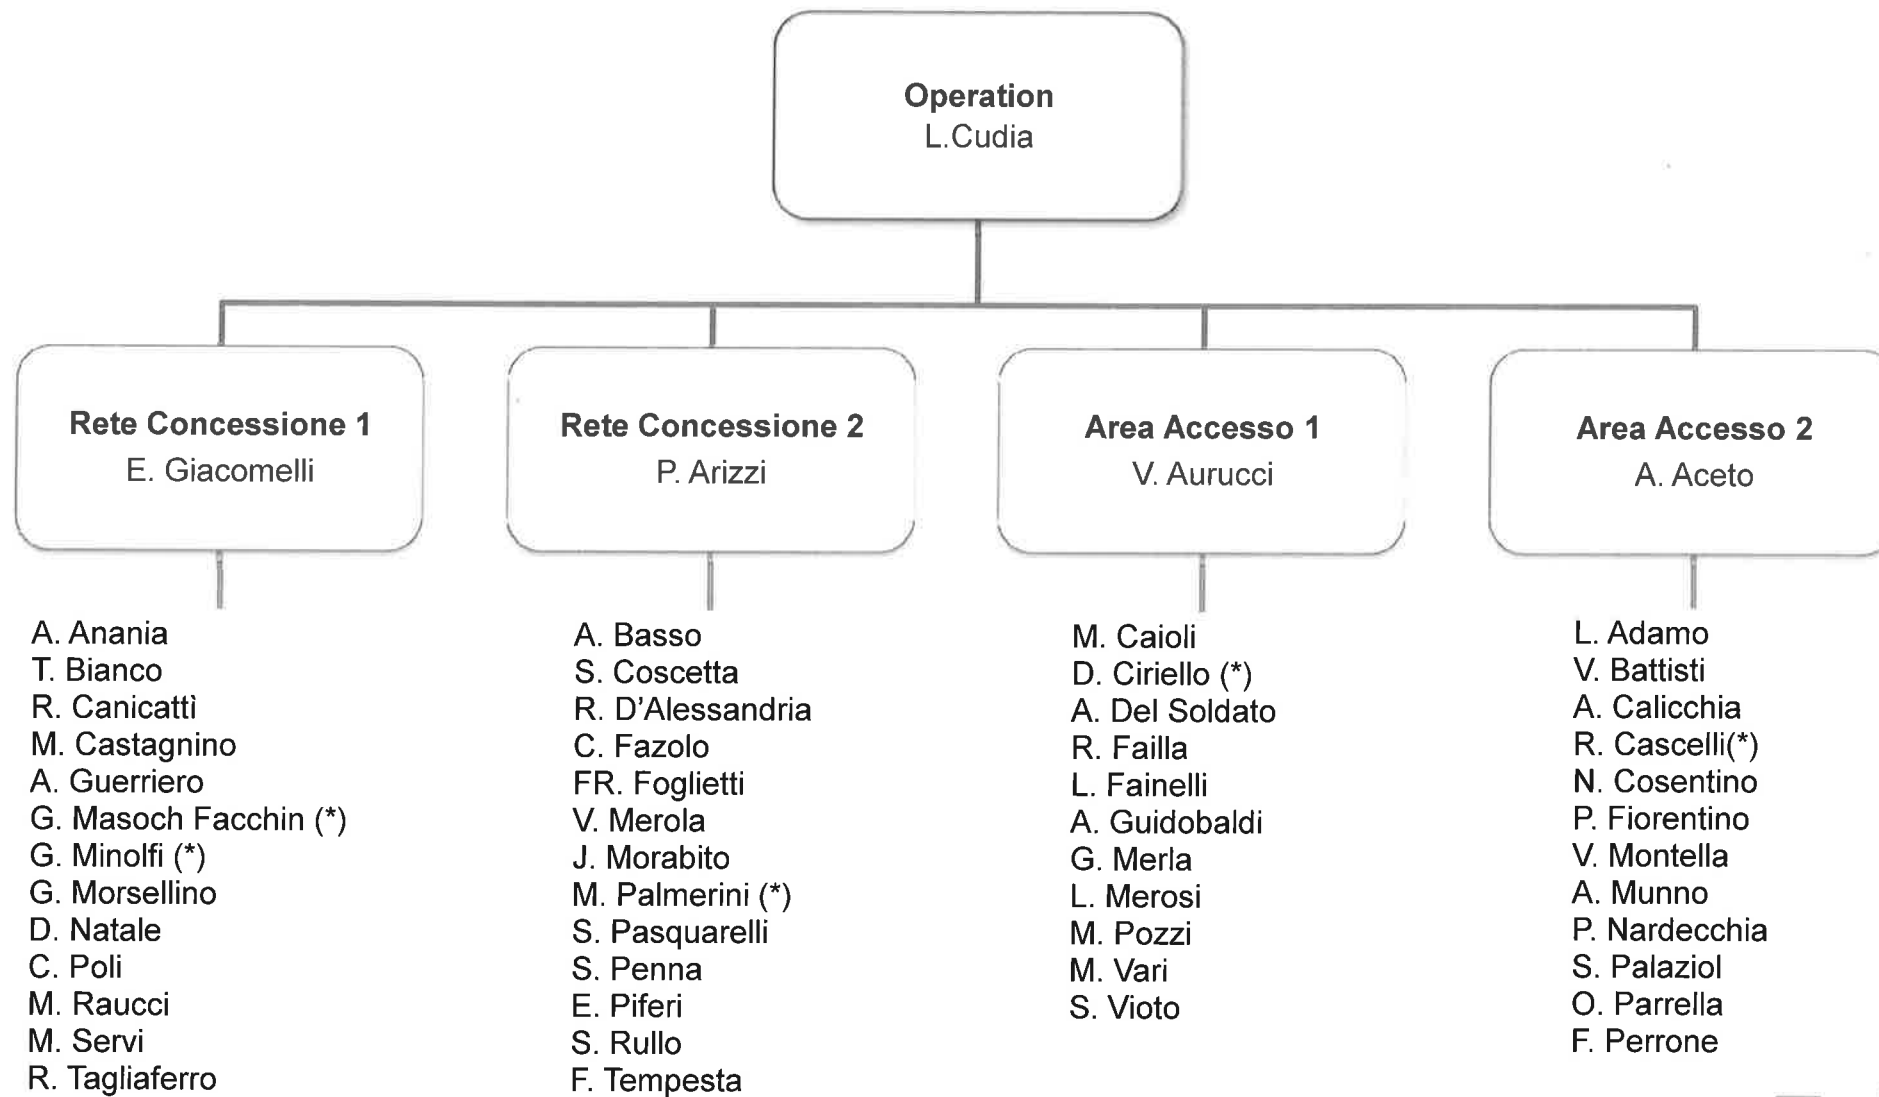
Operation
L.Cudia

Rete Concessione 1
E. Giacomelli

A. Anania
T. Bianco
R. Canicattì
M. Castagnino
A. Guerriero
G. Masoch Facchin (*)
G. Minolfi (*)
G. Morsellino
D. Natale
C. Poli
M. Raucci
M. Servi
R. Tagliaferro

Rete Concessione 2
P. Arizzi

A. Basso
S. Coscetta
R. D'Alessandria
C. Fazolo
FR. Foglietti
V. Merola
J. Morabito
M. Palmerini (*)
S. Pasquarelli
S. Penna
E. Piferi
S. Rullo
F. Tempesta

Area Accesso 1
V. Aurucci

M. Caioli
D. Ciriello (*)
A. Del Soldato
R. Failla
L. Fainelli
A. Guidobaldi
G. Merla
L. Merosi
M. Pozzi
M. Vari
S. Vioto

Area Accesso 2
A. Aceto

L. Adamo
V. Battisti
A. Calicchia
R. Cascelli(*)
N. Cosentino
P. Fiorentino
V. Montella
A. Munno
P. Nardecchia
S. Palaziol
O. Parrella
F. Perrone